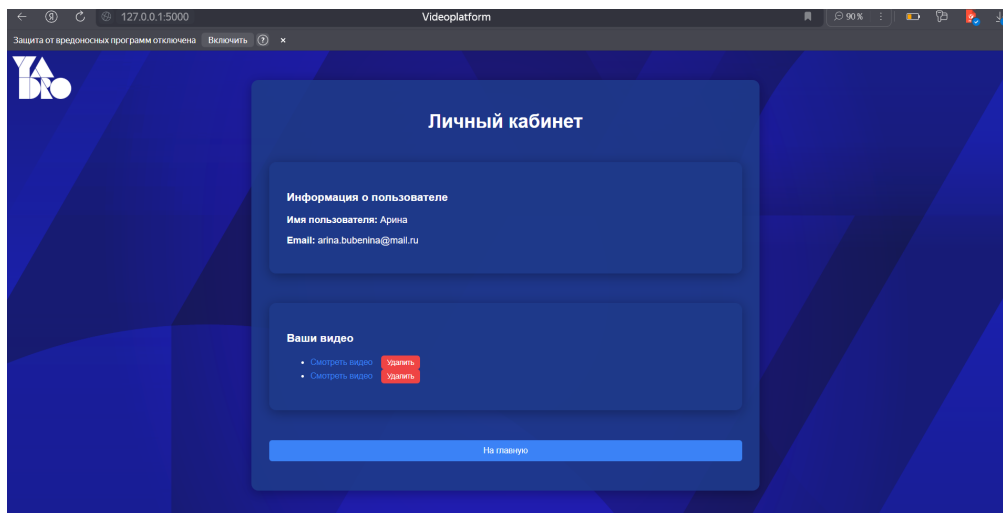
127.0.0.1:5000

Videoplatform

90 %

Защита от вредоносных программ отключена Включить ? ×

YA
DRO

Личный кабинет

Информация о пользователе

**Имя пользователя:** Арина

**Email:** arina.bubenina@mail.ru

Ваши видео

- Смотреть видео Удалить
- Смотреть видео Удалить

На главную